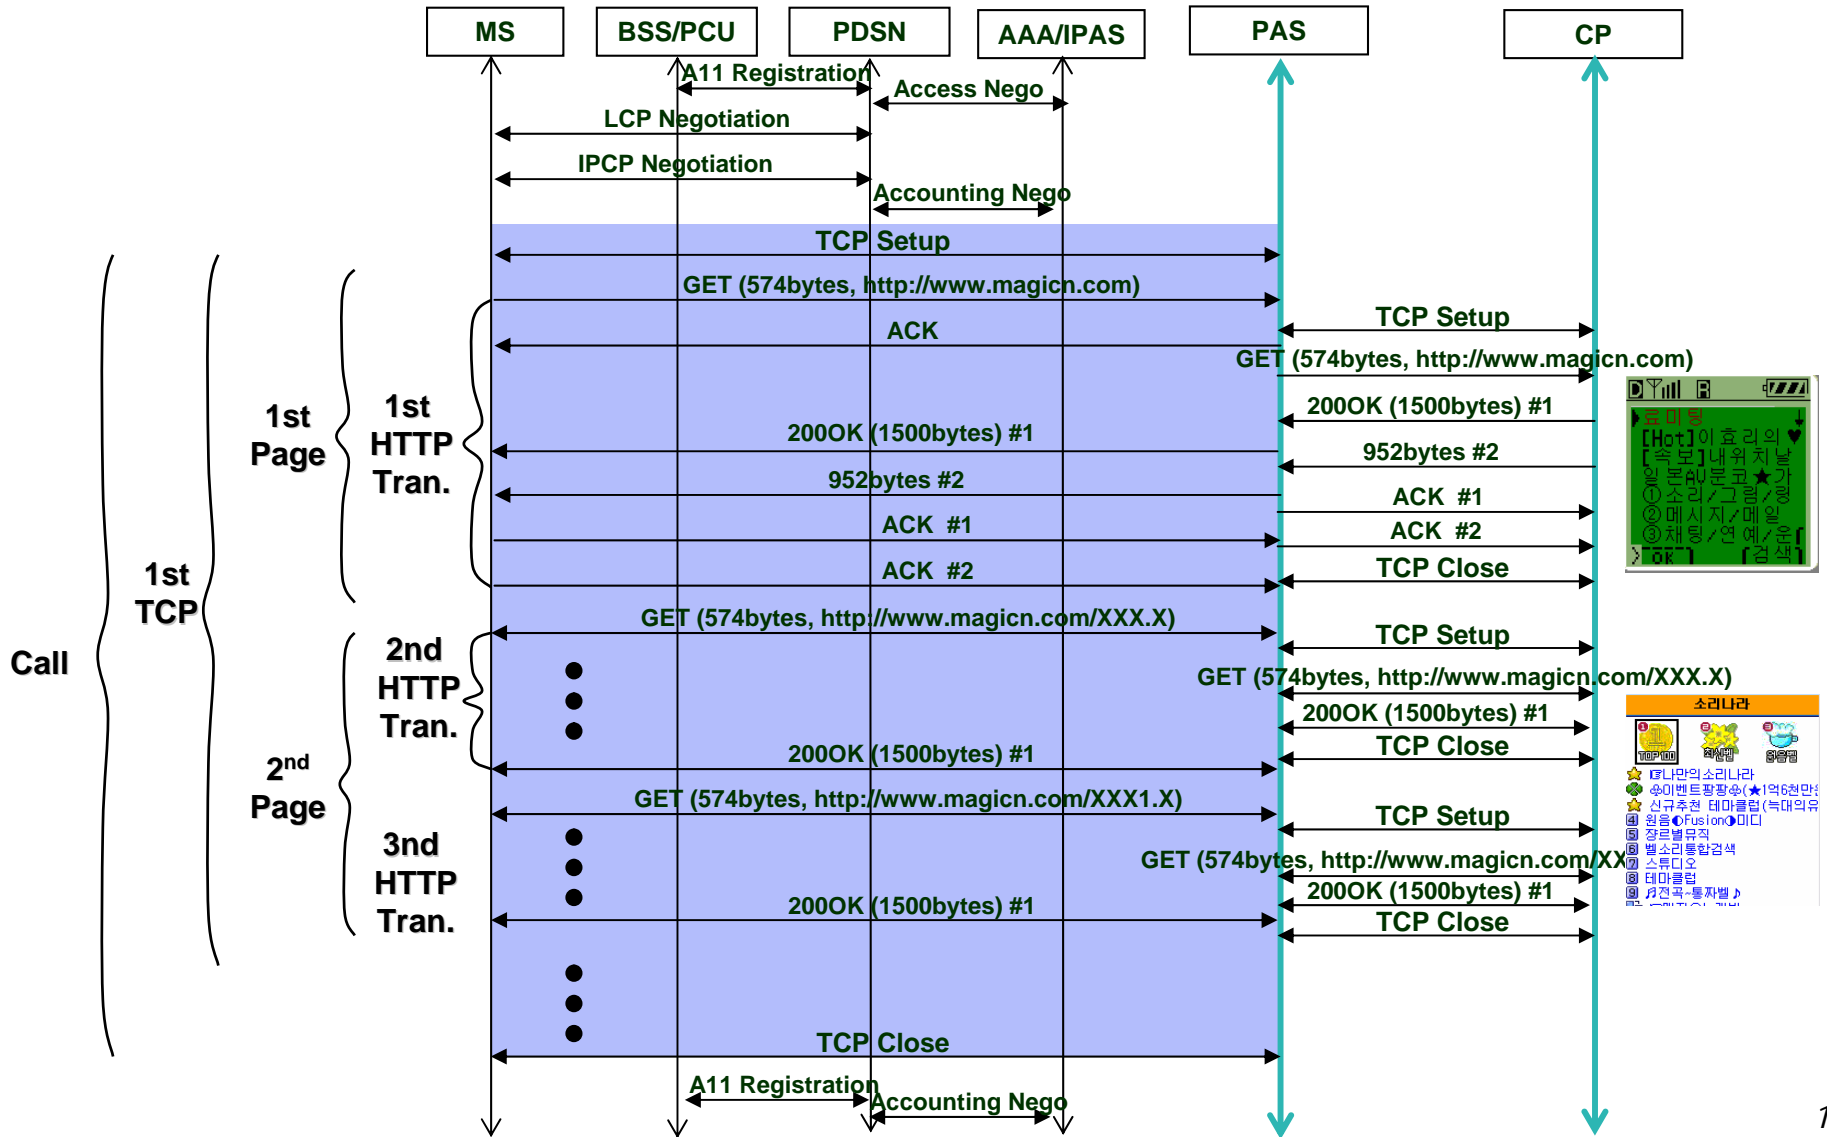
MS
BSS/PCU
PDSN
AAA/IPAS
PAS
CP

A11 Registration
Access Nego
LCP Negotiation
IPCP Negotiation
Accounting Nego
TCP Setup
GET (574bytes, http://www.magicn.com)
ACK
200OK (1500bytes) #1
952bytes #2
ACK #1
ACK #2
GET (574bytes, http://www.magicn.com/XXX.X)
200OK (1500bytes) #1
GET (574bytes, http://www.magicn.com/XXX1.X)
200OK (1500bytes) #1
TCP Close
A11 Registration
Accounting Nego

TCP Setup
GET (574bytes, http://www.magicn.com)
200OK (1500bytes) #1
952bytes #2
ACK #1
ACK #2
TCP Close
TCP Setup
GET (574bytes, http://www.magicn.com/XXX.X)
200OK (1500bytes) #1
TCP Close
TCP Setup
GET (574bytes, http://www.magicn.com/XX
200OK (1500bytes) #1
TCP Close

Call
1st TCP
1st Page
2nd Page
1st HTTP Tran.
2nd HTTP Tran.
3nd HTTP Tran.

효미팅
[Hot]이효리의♥
[속보]내위치날
일본AV분코★가
①소리/그림/링
②메시지/메일
③채팅/연예/운
OK 검색

소리나라
TOP100
나만의소리나라
이벤트팡팡(★1억6천만
신규추천 테마클럽(녹대의유
원음◐Fusion◑미디
장르별뮤직
벨소리통합검색
스튜디오
테마클럽
♬전곡~통짜벨♪
1